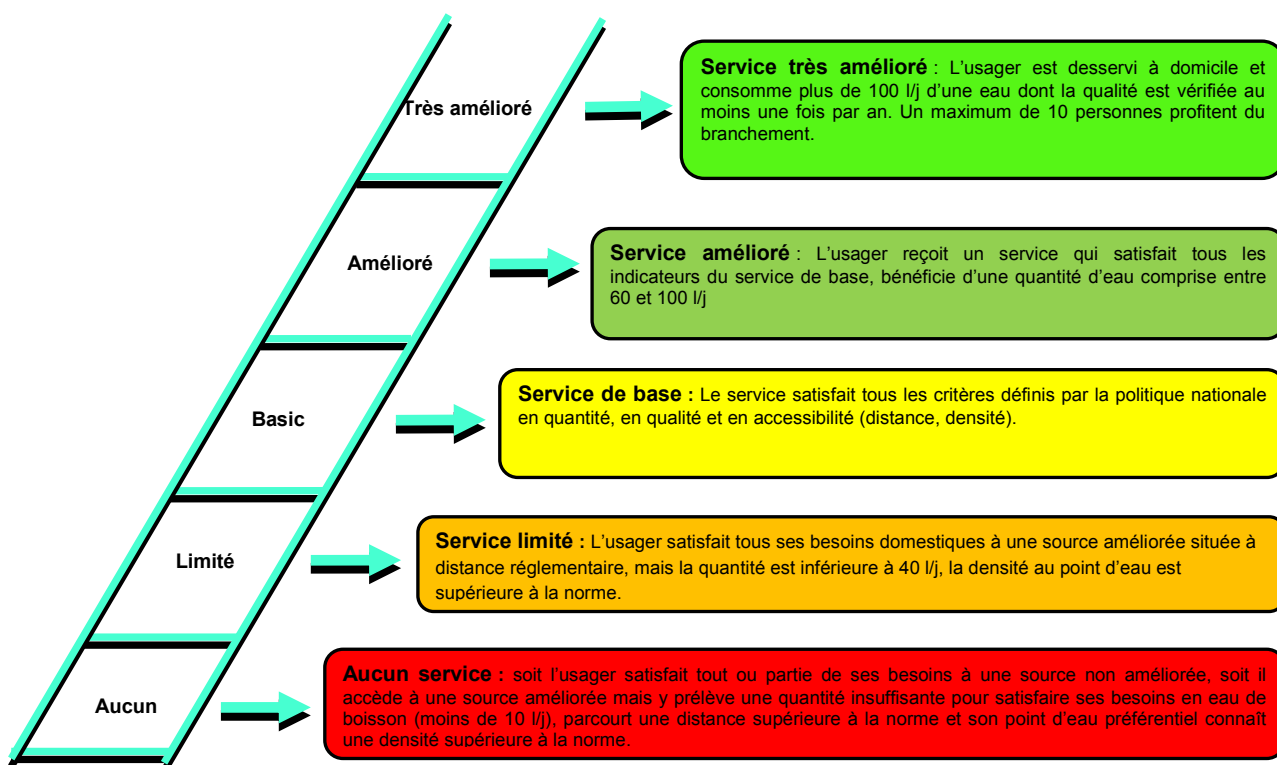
Très amélioré

Service très amélioré : L'usager est desservi à domicile et consomme plus de 100 l/j d'une eau dont la qualité est vérifiée au moins une fois par an. Un maximum de 10 personnes profitent du branchement.

Amélioré

Service amélioré : L'usager reçoit un service qui satisfait tous les indicateurs du service de base, bénéficie d'une quantité d'eau comprise entre 60 et 100 l/j

Basic

Service de base : Le service satisfait tous les critères définis par la politique nationale en quantité, en qualité et en accessibilité (distance, densité).

Limité

Service limité : L'usager satisfait tous ses besoins domestiques à une source améliorée située à distance réglementaire, mais la quantité est inférieure à 40 l/j, la densité au point d'eau est supérieure à la norme.

Aucun

Aucun service : soit l'usager satisfait tout ou partie de ses besoins à une source non améliorée, soit il accède à une source améliorée mais y prélève une quantité insuffisante pour satisfaire ses besoins en eau de boisson (moins de 10 l/j), parcourt une distance supérieure à la norme et son point d'eau préférentiel connaît une densité supérieure à la norme.